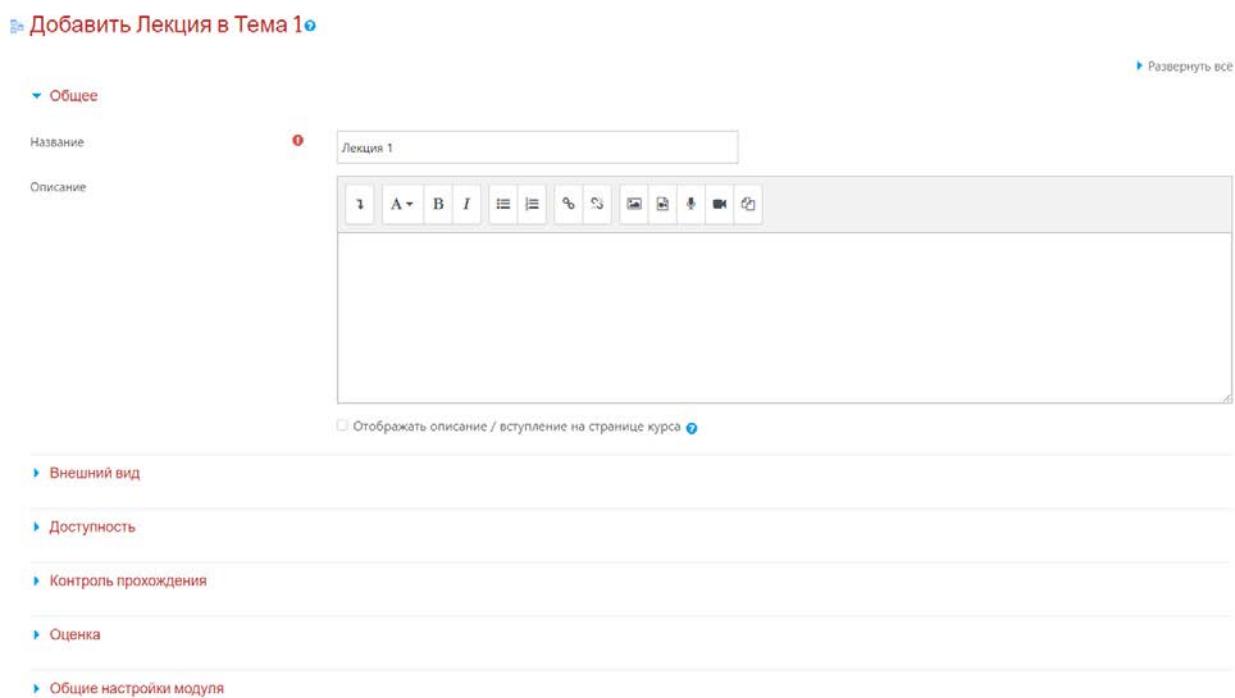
Добавить Лекция в Тема 1

▸ Развернуть всё

▾ Общее

Название

Лекция 1

Описание

A B I

☐ Отображать описание / вступление на странице курса

▸ Внешний вид

▸ Доступность

▸ Контроль прохождения

▸ Оценка

▸ Общие настройки модуля